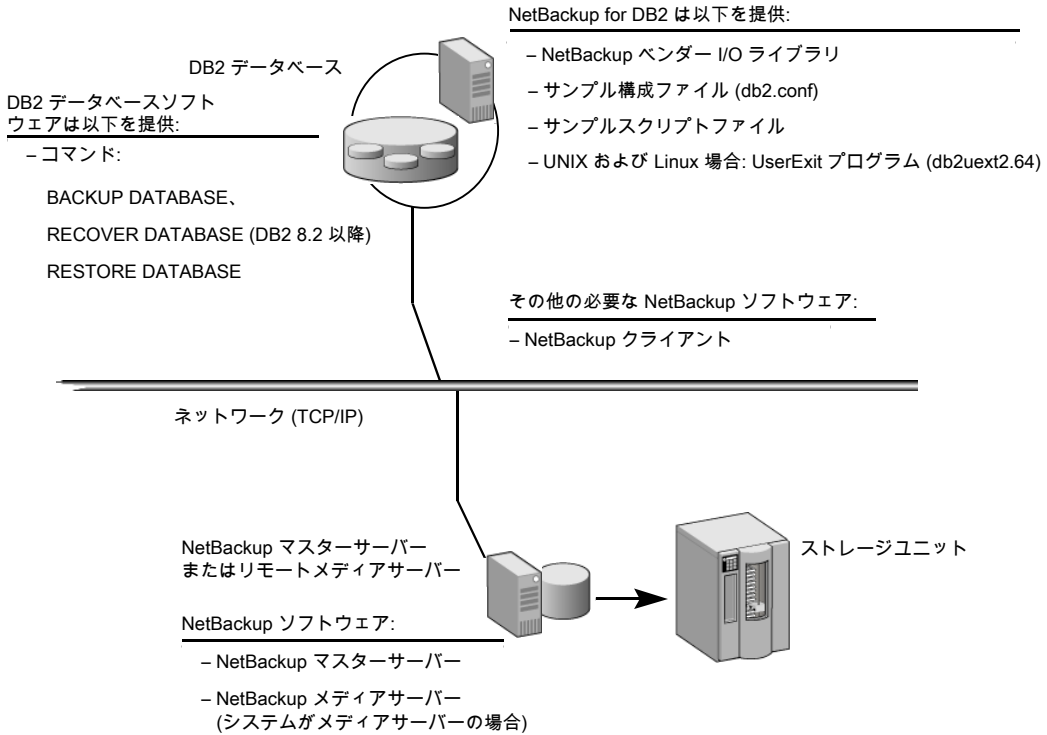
NetBackup for DB2 は以下を提供:

– NetBackup ベンダー I/O ライブラリ

– サンプル構成ファイル (db2.conf)

– サンプルスクリプトファイル

– UNIX および Linux 場合: UserExit プログラム (db2uext2.64)

DB2 データベース

DB2 データベースソフトウェアは以下を提供:

– コマンド:

BACKUP DATABASE、

RECOVER DATABASE (DB2 8.2 以降)

RESTORE DATABASE

その他の必要な NetBackup ソフトウェア:

– NetBackup クライアント

ネットワーク (TCP/IP)

NetBackup マスターサーバーまたはリモートメディアサーバー

ストレージユニット

NetBackup ソフトウェア:

– NetBackup マスターサーバー

– NetBackup メディアサーバー (システムがメディアサーバーの場合)